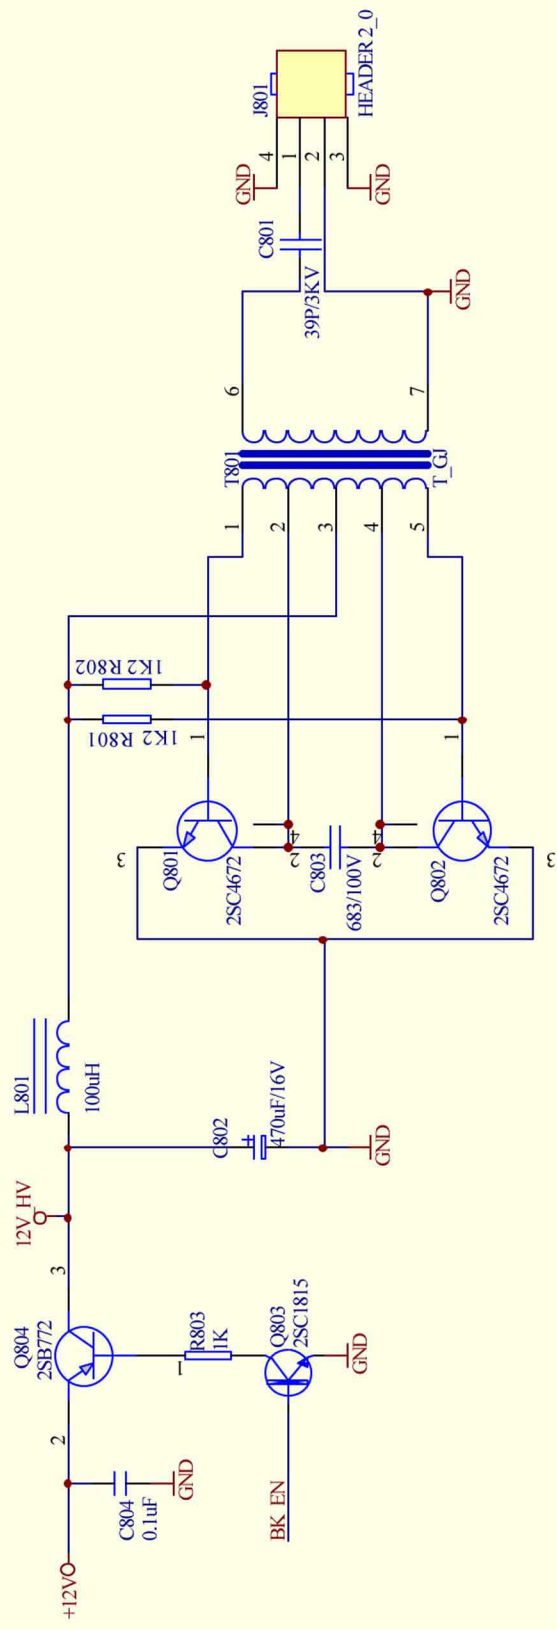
J801
HEADER 2_0
4
1
2
3
GND
GND
C801
39P/3KV
GND
6
7
T801
T_GI
1
2
3
4
5
1K2 R802
1K2 R801
1
1
Q801
2SC4672
3
2
4
C803
683/100V
2
4
Q802
2SC4672
3
L801
100uH
C802
470uF/16V
GND
12V_HV
3
Q804
2SB772
R803
1K
1
Q803
2SC1815
GND
2
C804
0.1uF
GND
BK_EN
+12VO